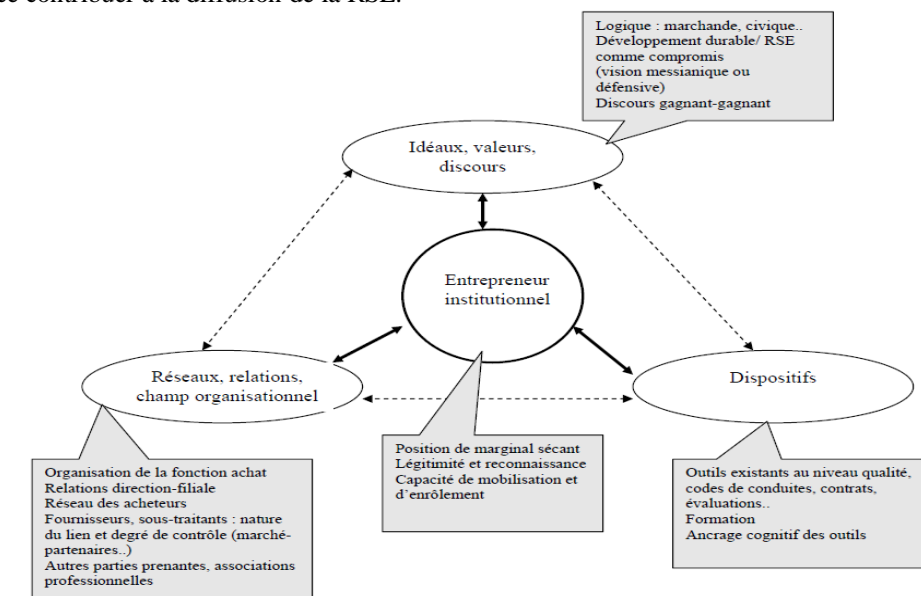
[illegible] contribuer à la diffusion de la RSE.

Logique : marchande, civique..
Développement durable/ RSE comme compromis (vision messianique ou défensive)
Discours gagnant-gagnant

Idéaux, valeurs, discours

Entrepreneur institutionnel

Réseaux, relations, champ organisationnel

Dispositifs

Organisation de la fonction achat
Relations direction-filiale
Réseau des acheteurs
Fournisseurs, sous-traitants : nature du lien et degré de contrôle (marché-partenaires..)
Autres parties prenantes, associations professionnelles

Position de marginal sécant
Légitimité et reconnaissance
Capacité de mobilisation et d'enrôlement

Outils existants au niveau qualité, codes de conduites, contrats, évaluations..
Formation
Ancrage cognitif des outils